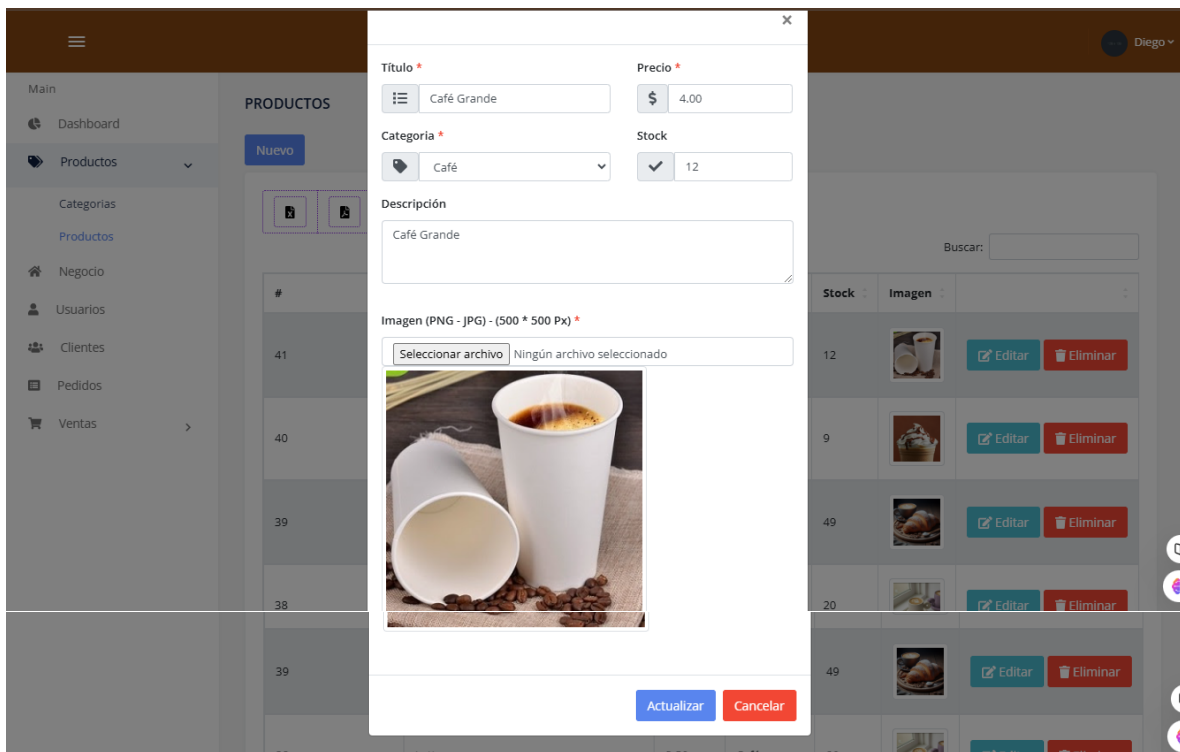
Diego

Main

Dashboard

Productos

Categorias

Productos

Negocio

Usuarios

Clientes

Pedidos

Ventas

PRODUCTOS

Nuevo

Buscar:

| # | Stock | Imagen | |
|---|---|---|---|
| 41 | 12 | | Editar Eliminar |
| 40 | 9 | | Editar Eliminar |
| 39 | 49 | | Editar Eliminar |
| 38 | 20 | | Editar Eliminar |
| 39 | 49 | | Editar Eliminar |

×

Título *

Café Grande

Precio *

$ 4.00

Categoria *

Café

Stock

12

Descripción

Café Grande

Imagen (PNG - JPG) - (500 * 500 Px) *

Seleccionar archivo Ningún archivo seleccionado

Actualizar

Cancelar